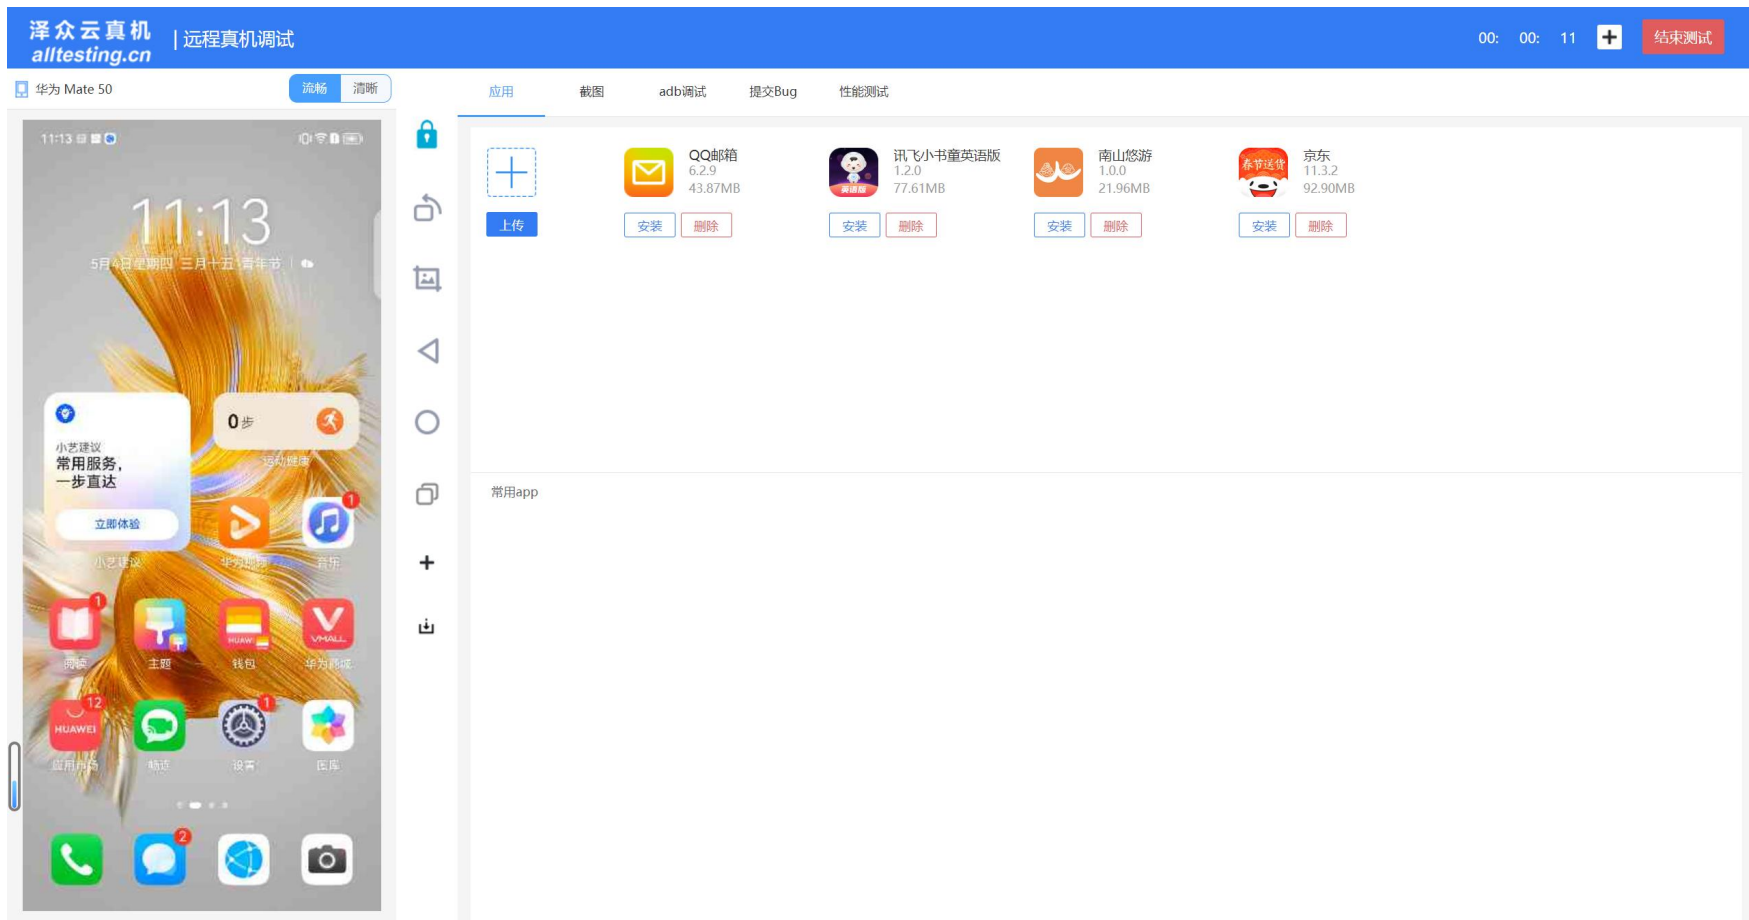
泽众云真机
alltesting.cn
| 远程真机调试

00: 00: 11 + 结束测试

华为 Mate 50
流畅 清晰

11:13
11:13
5月4日星期四 三月十五 青年节

小艺建议
常用服务，一步直达
立即体验
小艺建议

0步
运动健康

华为视频
音乐
阅读
主题
钱包
华为商城
应用市场
畅连
设置
图库

应用 截图 adb调试 提交Bug 性能测试

上传

QQ邮箱
6.2.9
43.87MB
安装 删除

讯飞小书童英语版
1.2.0
77.61MB
安装 删除

南山悠游
1.0.0
21.96MB
安装 删除

京东
11.3.2
92.90MB
安装 删除

常用app